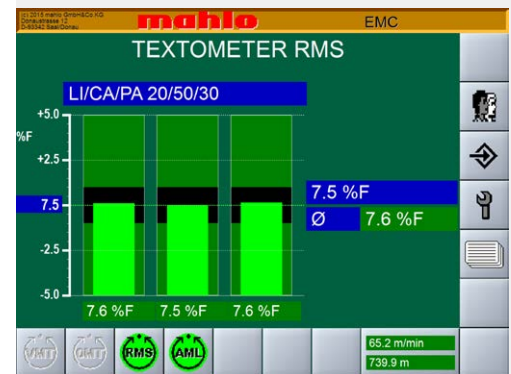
© 2015 mahlo GmbH&Co KG Donaustrasse 12 D-93342 Saal/Donau

mahlo

EMC

TEXTOMETER RMS

LI/CA/PA 20/50/30

+5.0

%F

+2.5

7.5

-2.5

-5.0

7.5 %F

Ø 7.6 %F

7.6 %F 7.5 %F 7.6 %F

VMT OMT RMS AML

65.2 m/min

739.9 m